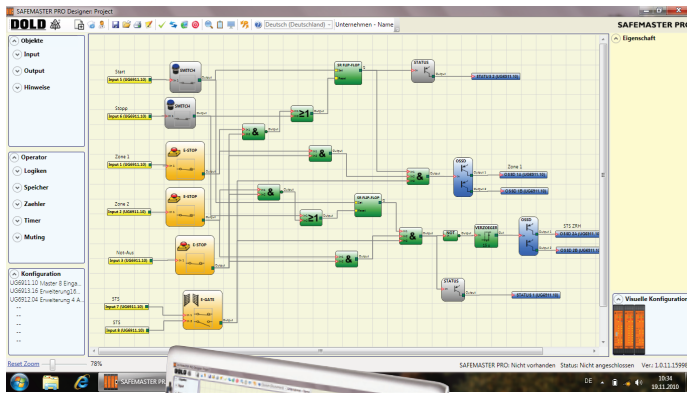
SAFEMASTER PRO Designer: Project

DOLD

Deutsch (Deutschland) Unternehmen - Name

SAFEMASTER PRO

Objekte
Input
Output
Hinweise

Operator
Logiken
Speicher
Zaehler
Timer
Muting

Konfiguration
UG6911.10 Master 8 Enga...
UG6913.16 Erweiterung16...
UG6911.04 Erweiterung 4 A...
--
--
--
--
--

Eigenschaft

Start
Input 1 (UG6911.10)
SWITCH
Stopp
Input 4 (UG6911.10)
SWITCH
Zone 1
Input 1 (UG6911.10)
E-STOP
Zone 2
Input 2 (UG6911.10)
E-STOP
Not-Aus
Input 3 (UG6911.10)
E-STOP
STS
Input 7 (UG6911.10)
STS
Input 8 (UG6911.10)
E-GATE
SR FLIP-FLOP
STATUS
STATUS 2 (UG6911.10)
≥1
&
&
&
≥1
SR FLIP-FLOP
&
&
&
NOT
VERZOEGER
OSSD
Zone 1
OSSD 1A (UG6911.10)
OSSD 1B (UG6911.10)
OSSD
STS ZEH
OSSD 3A (UG6911.10)
OSSD 3B (UG6911.10)
STATUS
STATUS 1 (UG6911.10)

Visuelle Konfiguration

Reset Zoom 78%

SAFEMASTER PRO: Nicht vorhanden Status: Nicht angeschlossen Ver.: 1.0.11.15998

SAFEMASTER PRO

DE 10:34 19.11.2010